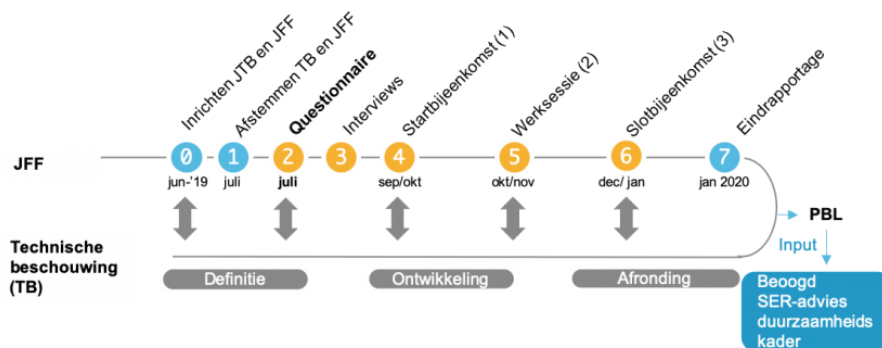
Inrichten JTB en JFF
Afstemmen TB en JFF
Questionnaire
Interviews
Startbijeenkomst (1)
Werksessie (2)
Slotbijeenkomst (3)
Eindrapportage

JFF

0 jun-'19
1 juli
2 juli
3
4 sep/okt
5 okt/nov
6 dec/ jan
7 jan 2020

PBL
Input

Technische beschouwing (TB)

Definitie
Ontwikkeling
Afronding

Beoogd SER-advies duurzaamheids kader